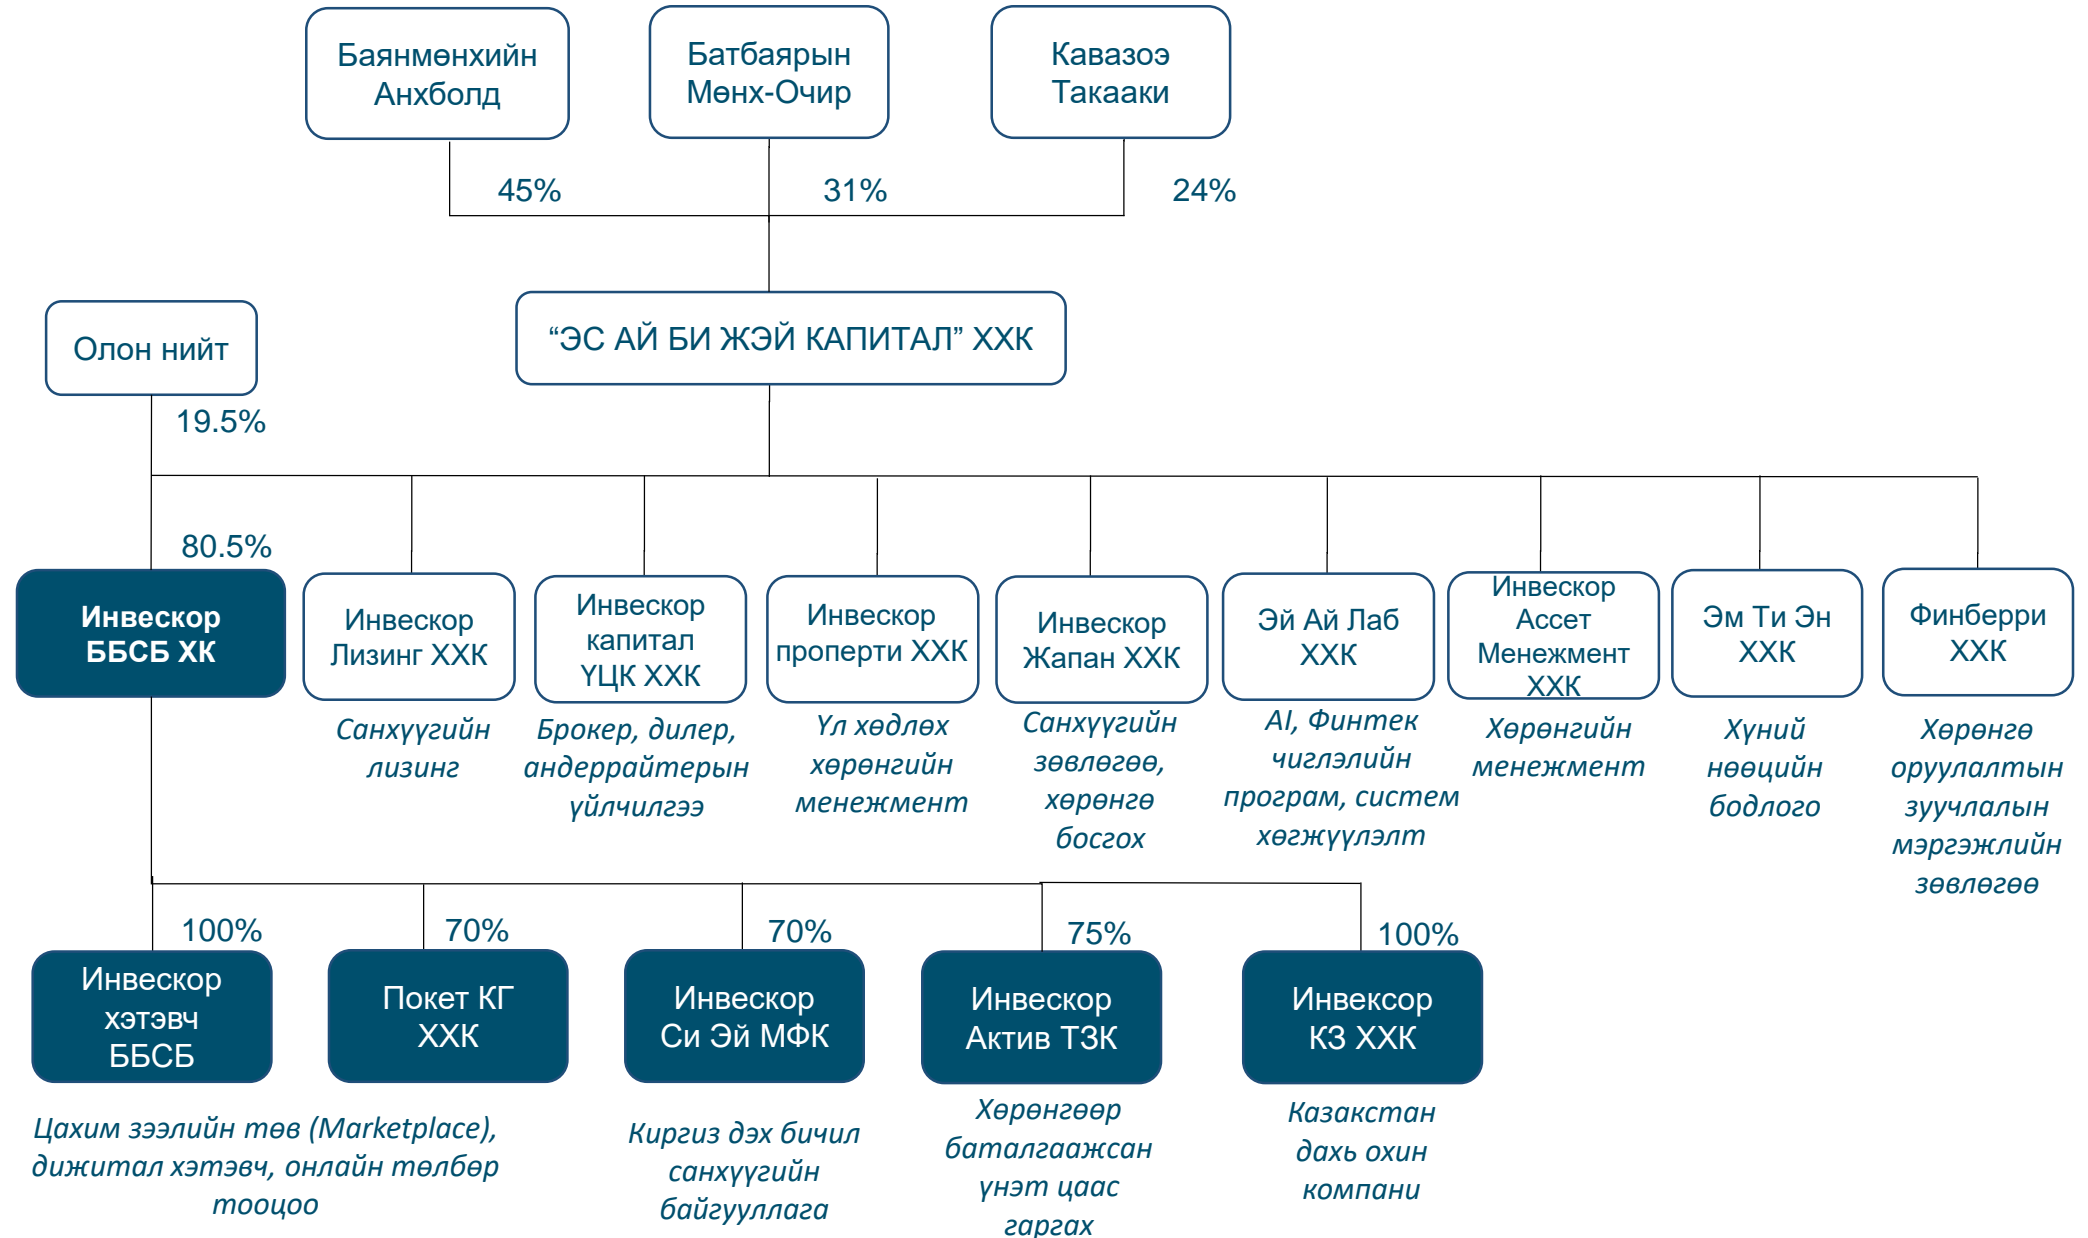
Баянмөнхийн Анхболд

Батбаярын Мөнх-Очир

Кавазоэ Такааки

45%

31%

24%

“ЭС АЙ БИ ЖЭЙ КАПИТАЛ” ХХК

Олон нийт

19.5%

80.5%

Инвескор ББСБ ХК

Инвескор Лизинг ХХК

Санхүүгийн лизинг

Инвескор капитал ҮЦК ХХК

Брокер, дилер, андеррайтерын үйлчилгээ

Инвескор проперти ХХК

Үл хөдлөх хөрөнгийн менежмент

Инвескор Жапан ХХК

Санхүүгийн зөвлөгөө, хөрөнгө босгох

Эй Ай Лаб ХХК

AI, Финтек чиглэлийн програм, систем хөгжүүлэлт

Инвескор Ассет Менежмент ХХК

Хөрөнгийн менежмент

Эм Ти Эн ХХК

Хүний нөөцийн бодлого

Финберри ХХК

Хөрөнгө оруулалтын зуучлалын мэргэжлийн зөвлөгөө

100%

70%

70%

75%

100%

Инвескор хэтэвч ББСБ

Цахим зээлийн төв (Marketplace), дижитал хэтэвч, онлайн төлбөр тооцоо

Покет КГ ХХК

Инвескор Си Эй МФК

Киргиз дэх бичил санхүүгийн байгууллага

Инвескор Актив ТЗК

Хөрөнгөөр баталгаажсан үнэт цаас гаргах

Инвексор КЗ ХХК

Казакстан дахь охин компани